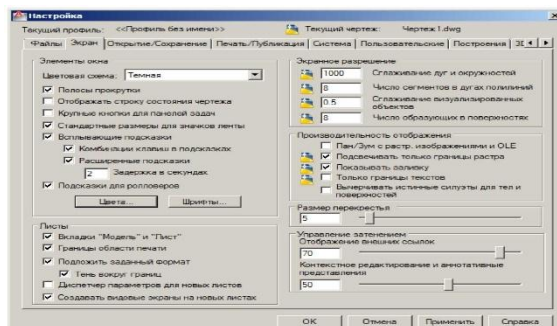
Настройка

Текущий профиль: <<Профиль без имени>>
Текущий чертеж: Чертеж1.dwg

Файлы | Экран | Открытие/Сохранение | Печать/Публикация | Система | Пользовательские | Построения | 3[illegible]

Элементы окна
Цветовая схема: Темная
Полосы прокрутки
Отображать строку состояния чертежа
Крупные кнопки для панелей задач
Стандартные размеры для значков ленты
Всплывающие подсказки
Комбинации клавиш в подсказках
Расширенные подсказки
2 Задержка в секундах
Подсказки для ролловеров
Цвета...
Шрифты...

Листы
Вкладки "Модель" и "Лист"
Границы области печати
Подложить заданный формат
Тень вокруг границ
Диспетчер параметров для новых листов
Создавать видовые экраны на новых листах

Экранное разрешение
1000 Сглаживание дуг и окружностей
8 Число сегментов в дугах полилиний
0.5 Сглаживание визуализированных объектов
4 Число образующих в поверхностях

Производительность отображения
Пан/Зум с растр. изображениями и OLE
Подсвечивать только границы растра
Показывать заливку
Только границы текстов
Вычерчивать истинные силуэты для тел и поверхностей

Размер перекрестья
5

Управление затенением
Отображение внешних ссылок
70
Контекстное редактирование и аннотативные представления
50

OK | Отмена | Применить | Справка